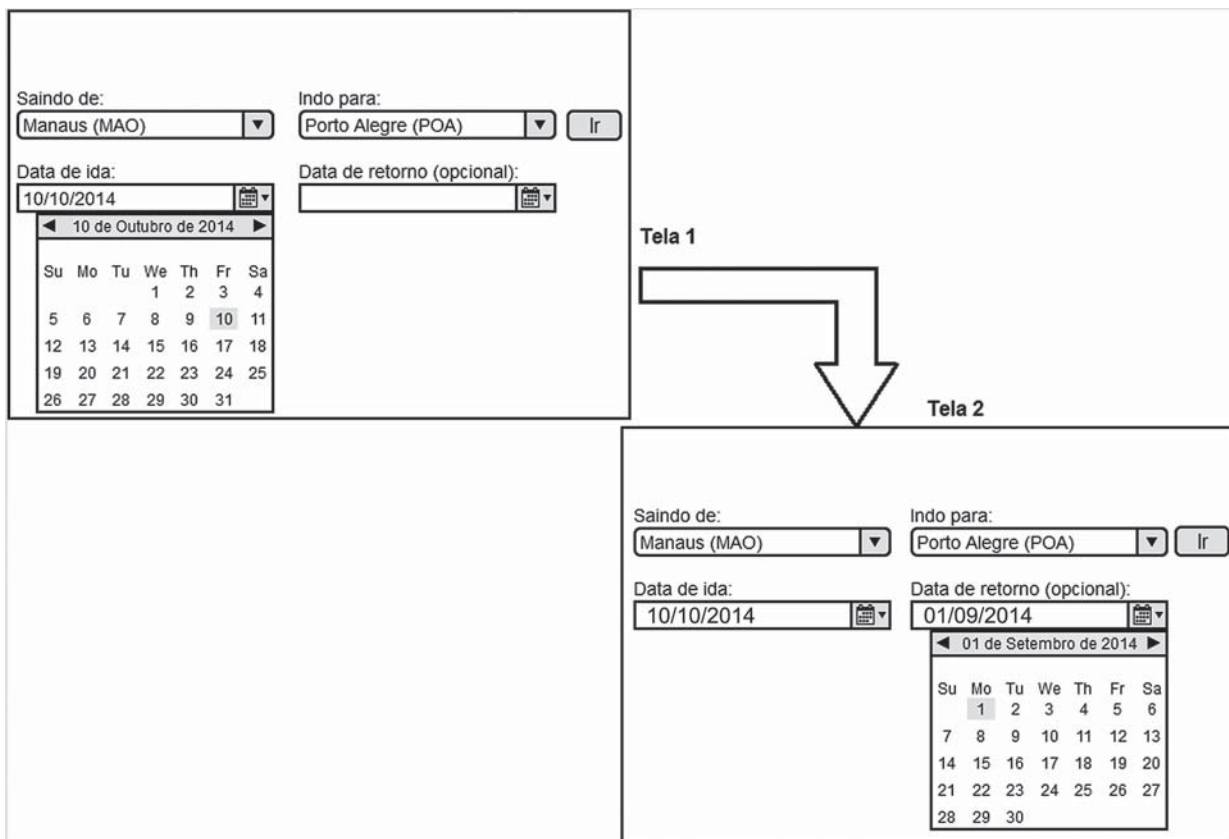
Saindo de:
Manaus (MAO)

Indo para:
Porto Alegre (POA)

Ir

Data de ida:
10/10/2014

Data de retorno (opcional):

10 de Outubro de 2014

| Su | Mo | Tu | We | Th | Fr | Sa |
|---|---|---|---|---|---|---|
| | | | 1 | 2 | 3 | 4 |
| 5 | 6 | 7 | 8 | 9 | 10 | 11 |
| 12 | 13 | 14 | 15 | 16 | 17 | 18 |
| 19 | 20 | 21 | 22 | 23 | 24 | 25 |
| 26 | 27 | 28 | 29 | 30 | 31 | |

Tela 1

Tela 2

Saindo de:
Manaus (MAO)

Indo para:
Porto Alegre (POA)

Ir

Data de ida:
10/10/2014

Data de retorno (opcional):
01/09/2014

01 de Setembro de 2014

| Su | Mo | Tu | We | Th | Fr | Sa |
|---|---|---|---|---|---|---|
| | 1 | 2 | 3 | 4 | 5 | 6 |
| 7 | 8 | 9 | 10 | 11 | 12 | 13 |
| 14 | 15 | 16 | 17 | 18 | 19 | 20 |
| 21 | 22 | 23 | 24 | 25 | 26 | 27 |
| 28 | 29 | 30 | | | | |